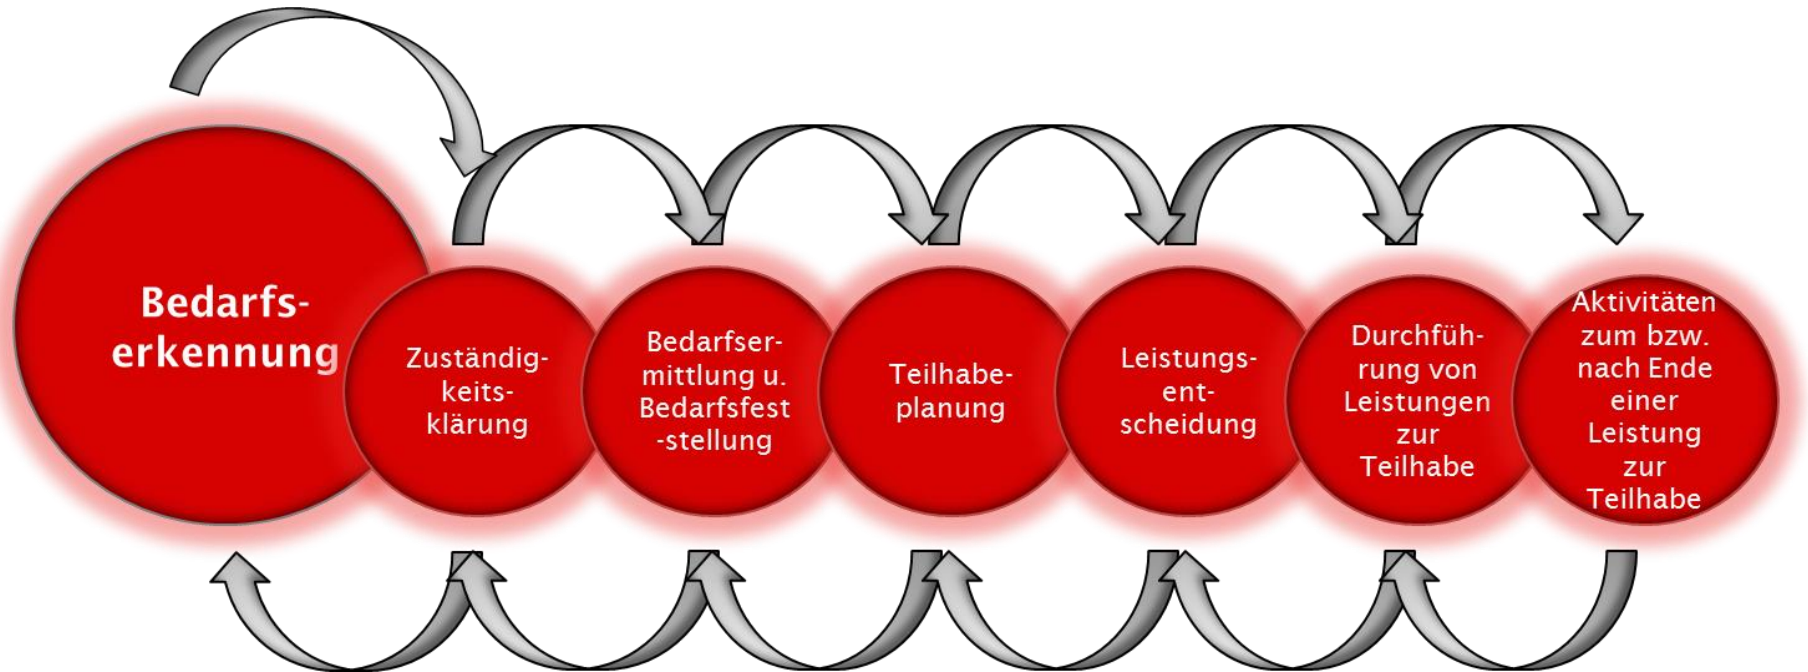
Bedarfs-erkennung

Zuständig-keits-klärung

Bedarfser-mittlung u. Bedarfsfest -stellung

Teilhabe-planung

Leistungs-ent-scheidung

Durchfüh-rung von Leistungen zur Teilhabe

Aktivitäten zum bzw. nach Ende einer Leistung zur Teilhabe